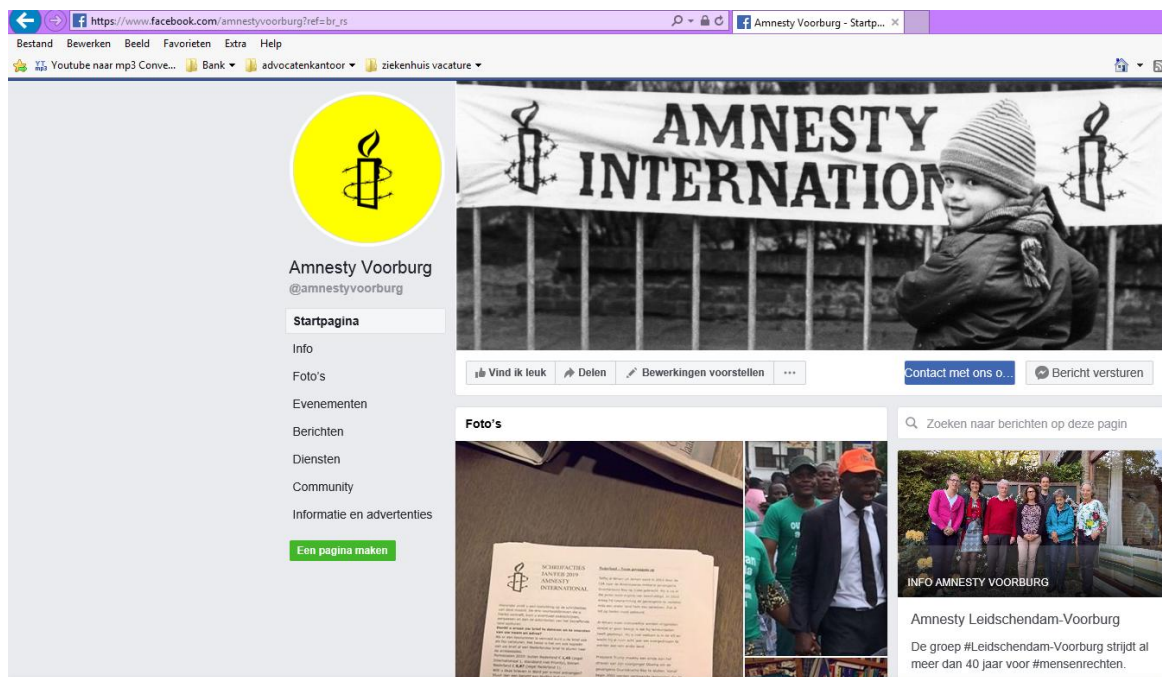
https://www.facebook.com/amnestyvoorburg?ref=br_rs

Amnesty Voorburg - Startp... ×

Bestand Bewerken Beeld Favorieten Extra Help

Youtube naar mp3 Conve... Bank ▾ advocatenkantoor ▾ ziekenhuis vacature ▾

AMNESTY INTERNATION

Amnesty Voorburg
@amnestyvoorburg

Startpagina
Info
Foto's
Evenementen
Berichten
Diensten
Community
Informatie en advertenties

Een pagina maken

Vind ik leuk
Delen
Bewerkingen voorstellen
···

Contact met ons o...
Bericht versturen

Foto's

Zoeken naar berichten op deze pagin

SCHRIJFACTIES JAN/FEB 2019 AMNESTY INTERNATIONAL

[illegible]

INFO AMNESTY VOORBURG

Amnesty Leidschendam-Voorburg

De groep #Leidschendam-Voorburg strijdt al meer dan 40 jaar voor #mensenrechten.